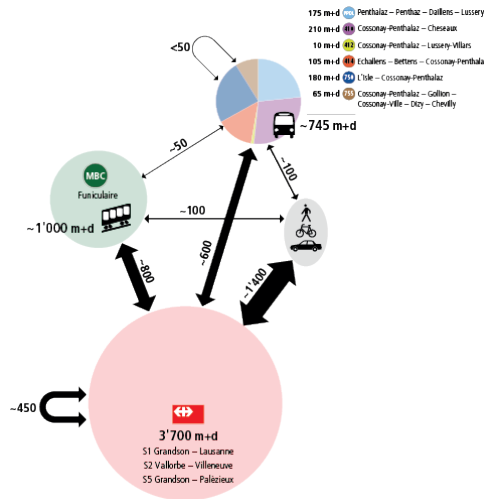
175 m+d 406 Penthalaz – Penthaz – Daillens – Lussery
210 m+d 411 Cossonay-Penthalaz – Cheseaux
10 m+d 412 Cossonay-Penthalaz – Lussery-Villars
105 m+d 414 Echallens – Bettens – Cossonay-Penthalaz
180 m+d 730 L'Isle – Cossonay-Penthalaz
65 m+d 735 Cossonay-Penthalaz – Gollion – Cossonay-Ville – Dizy – Chevilly

<50

~745 m+d

~50

MBC
Funiculaire

~1'000 m+d

~100

~100

~800

~600

~1'400

~450

3'700 m+d
S1 Grandson – Lausanne
S2 Vallorbe – Villeneuve
S5 Grandson – Palézieux